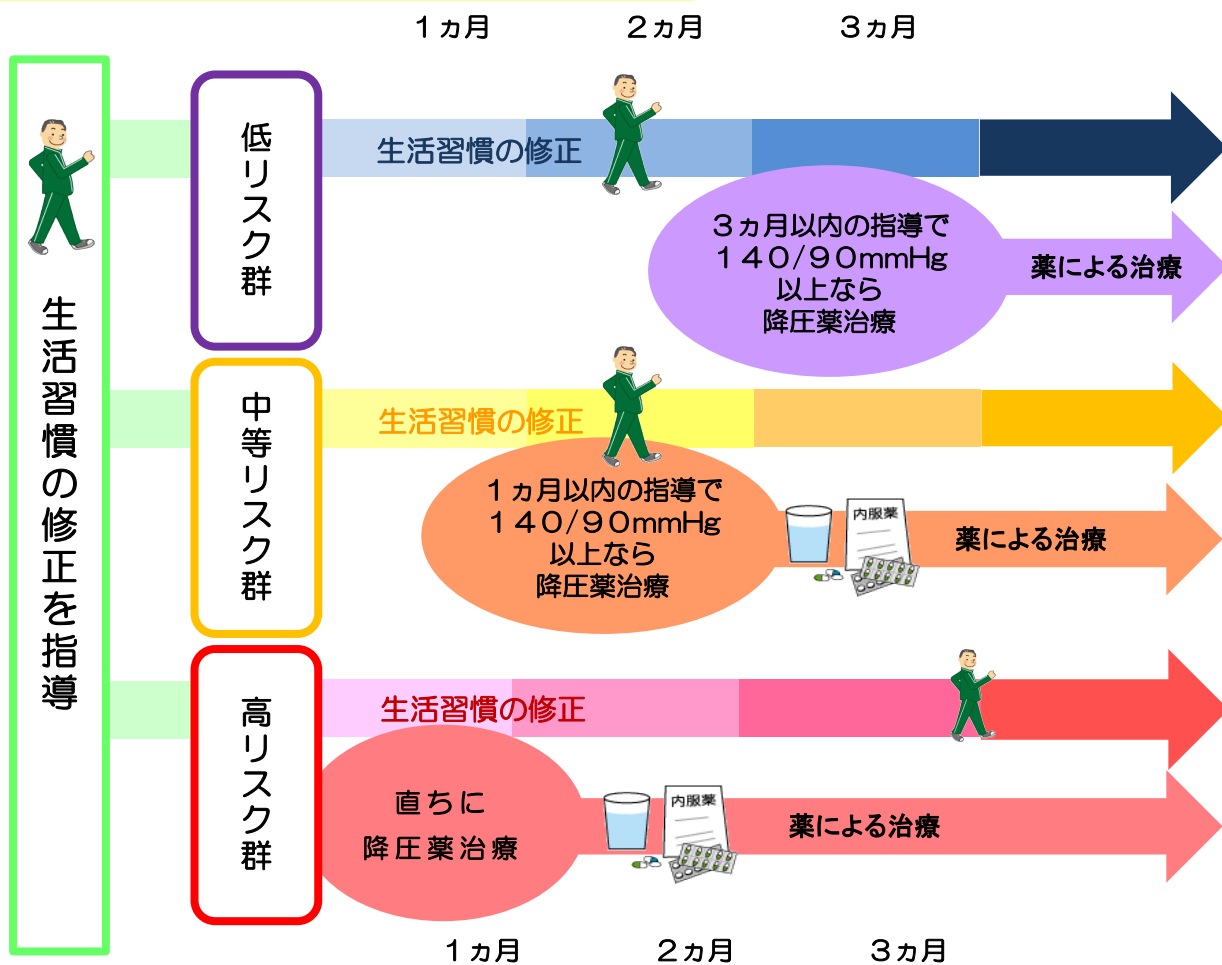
１ヵ月　２ヵ月　３ヵ月

生活習慣の修正を指導

低リスク群

生活習慣の修正

３ヵ月以内の指導で
１４０/９０mmHg
以上なら
降圧薬治療

薬による治療

中等リスク群

生活習慣の修正

１ヵ月以内の指導で
１４０/９０mmHg
以上なら
降圧薬治療

内服薬

薬による治療

高リスク群

生活習慣の修正

直ちに
降圧薬治療

内服薬

薬による治療

１ヵ月　２ヵ月　３ヵ月